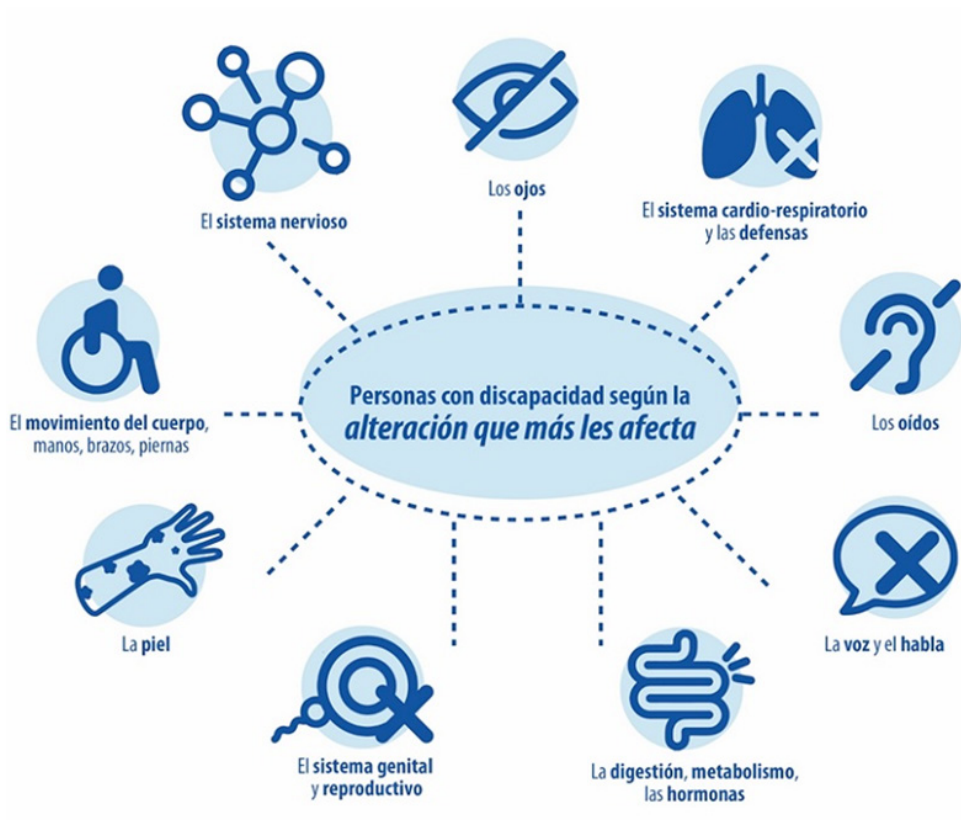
El sistema nervioso

Los ojos

El sistema cardio-respiratorio y las defensas

El movimiento del cuerpo, manos, brazos, piernas

Personas con discapacidad según la alteración que más les afecta

Los oídos

La piel

La voz y el habla

El sistema genital y reproductivo

La digestión, metabolismo, las hormonas